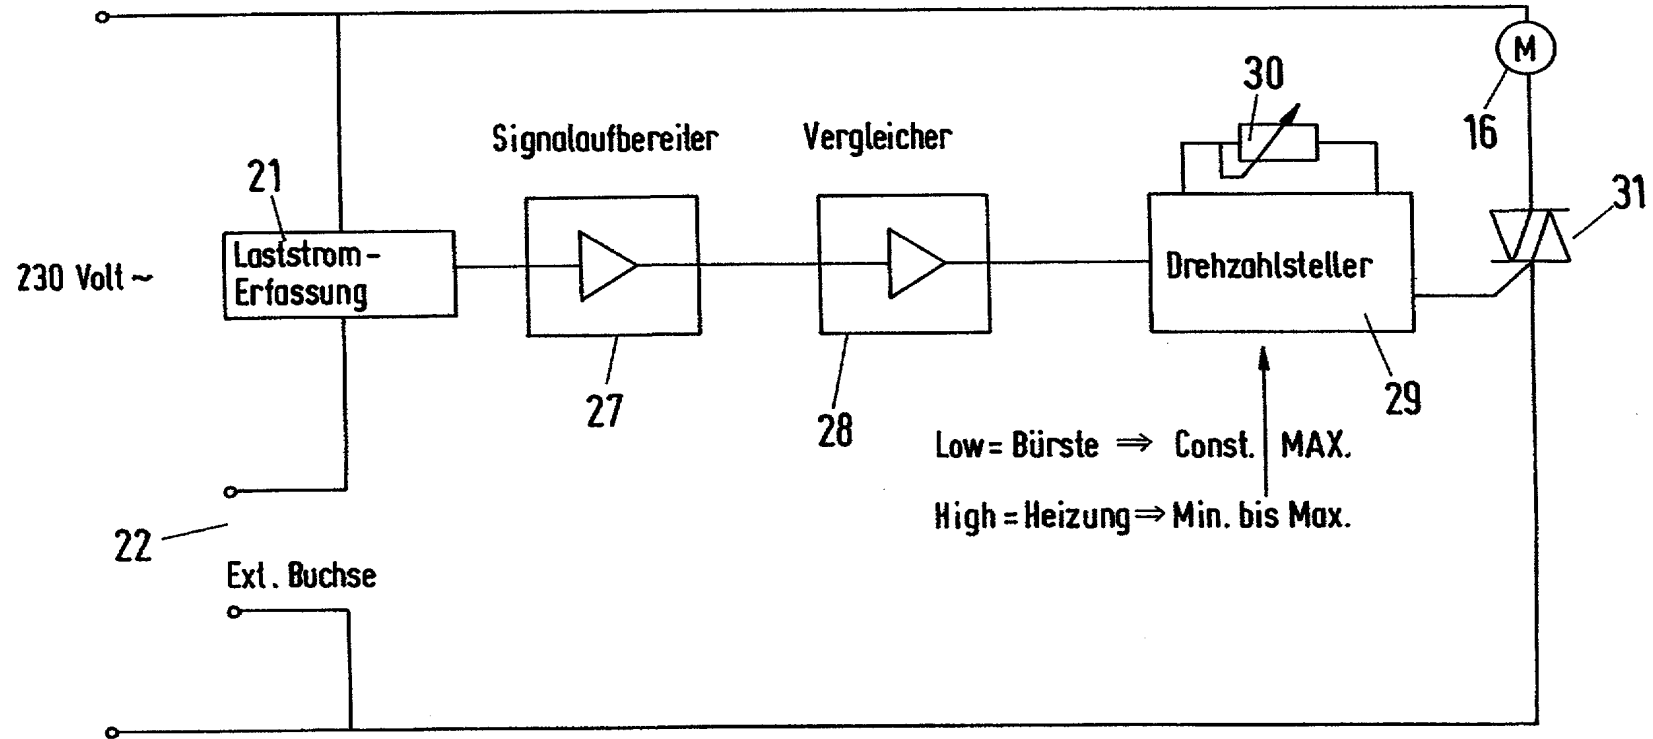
30

M

16

Signalaufbereiter

Vergleicher

21

31

Laststrom-Erfassung

230 Volt ~

Drehzahlsteller

27

28

29

Low = Bürste $\Rightarrow$ Const. MAX.

High = Heizung $\Rightarrow$ Min. bis Max.

22

Ext. Buchse